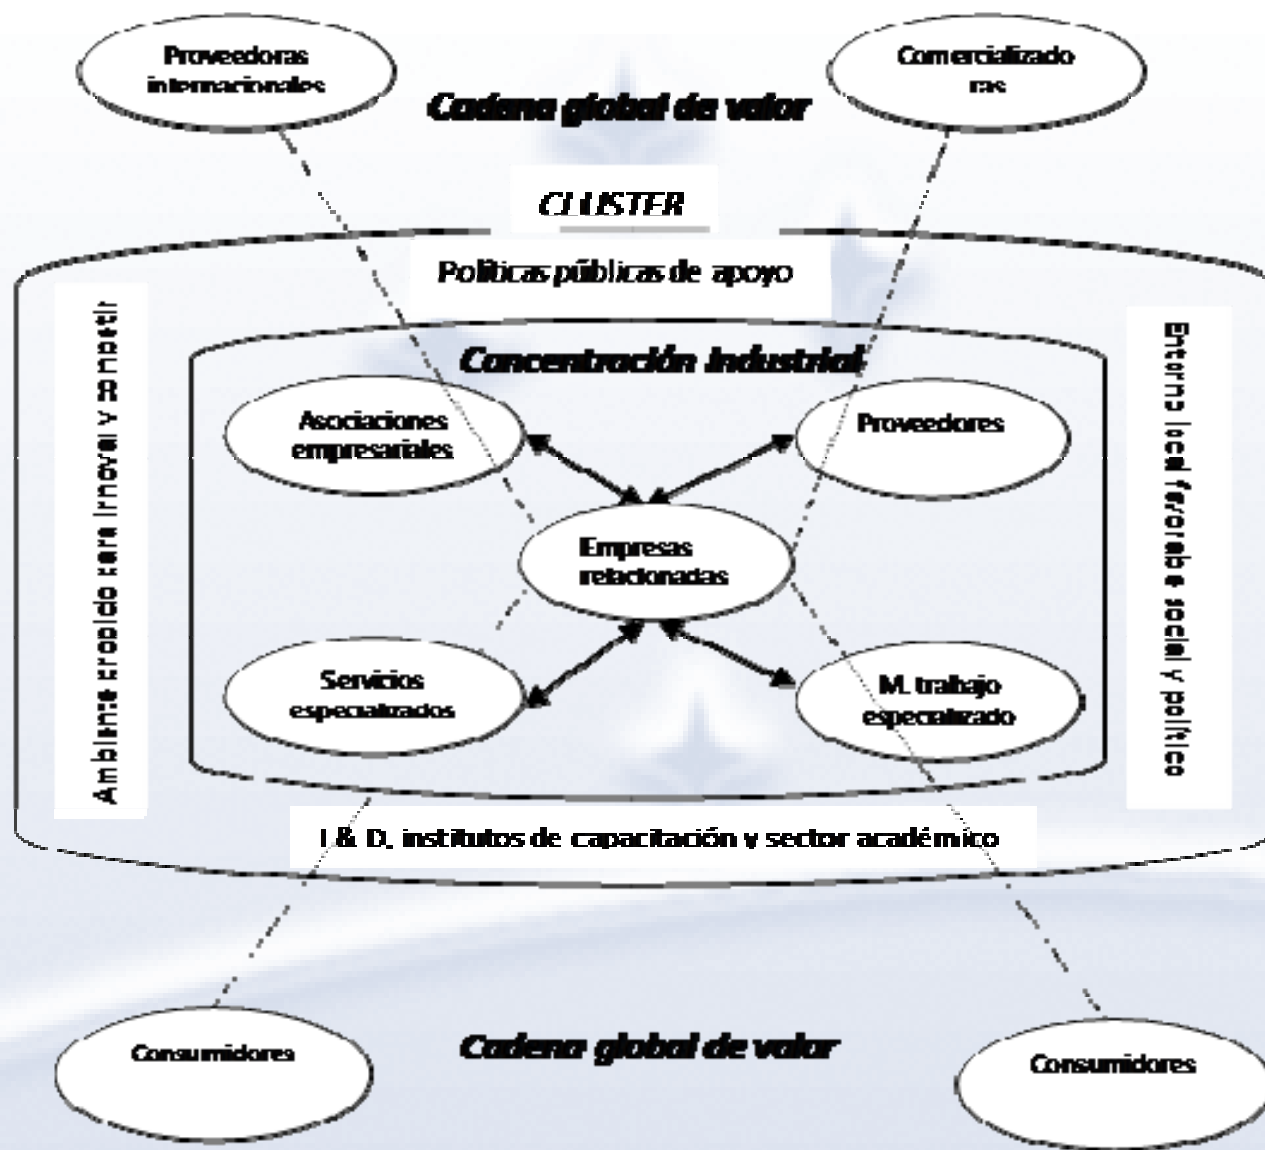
Proveedoras internacionales

Comercializadoras

Cadena global de valor

CLUSTER

Políticas públicas de apoyo

Ambiente propicio para innovar y competir

Entorno local favorable social y político

Concentración industrial

Asociaciones empresariales

Proveedores

Empresas relacionadas

Servicios especializados

M. trabajo especializado

I & D, institutos de capacitación y sector académico

Consumidores

Cadena global de valor

Consumidores